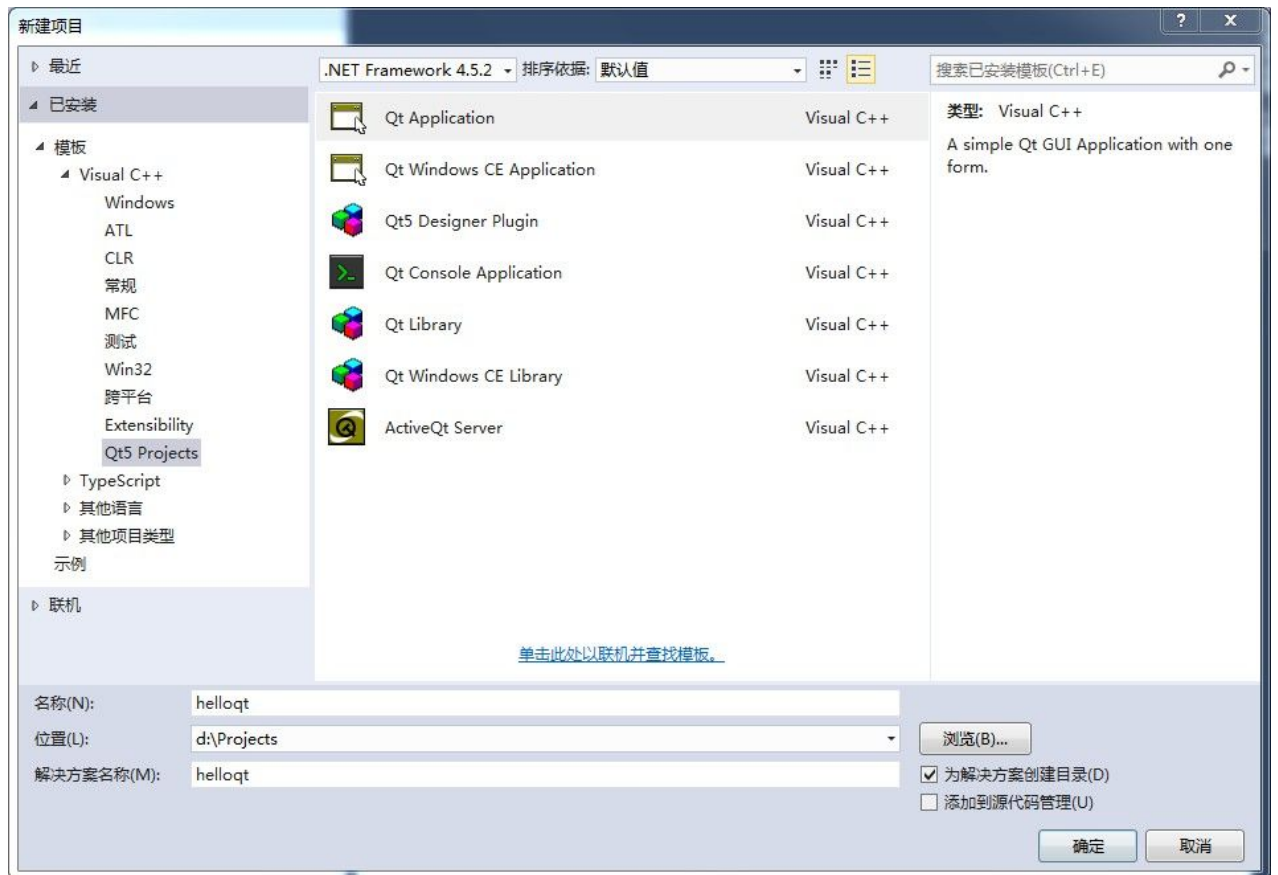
新建项目

? X

▷ 最近

◢ 已安装

◢ 模板
◢ Visual C++
Windows
ATL
CLR
常规
MFC
测试
Win32
跨平台
Extensibility
Qt5 Projects
▷ TypeScript
▷ 其他语言
▷ 其他项目类型
示例

▷ 联机

.NET Framework 4.5.2 排序依据: 默认值

| | |
|---|---|
| Qt Application | Visual C++ |
| Qt Windows CE Application | Visual C++ |
| Qt5 Designer Plugin | Visual C++ |
| Qt Console Application | Visual C++ |
| Qt Library | Visual C++ |
| Qt Windows CE Library | Visual C++ |
| ActiveQt Server | Visual C++ |

单击此处以联机并查找模板。

搜索已安装模板(Ctrl+E)

类型: Visual C++

A simple Qt GUI Application with one form.

名称(N): helloqt

位置(L): d:\Projects

浏览(B)...

解决方案名称(M): helloqt

☑ 为解决方案创建目录(D)

☐ 添加到源代码管理(U)

确定

取消